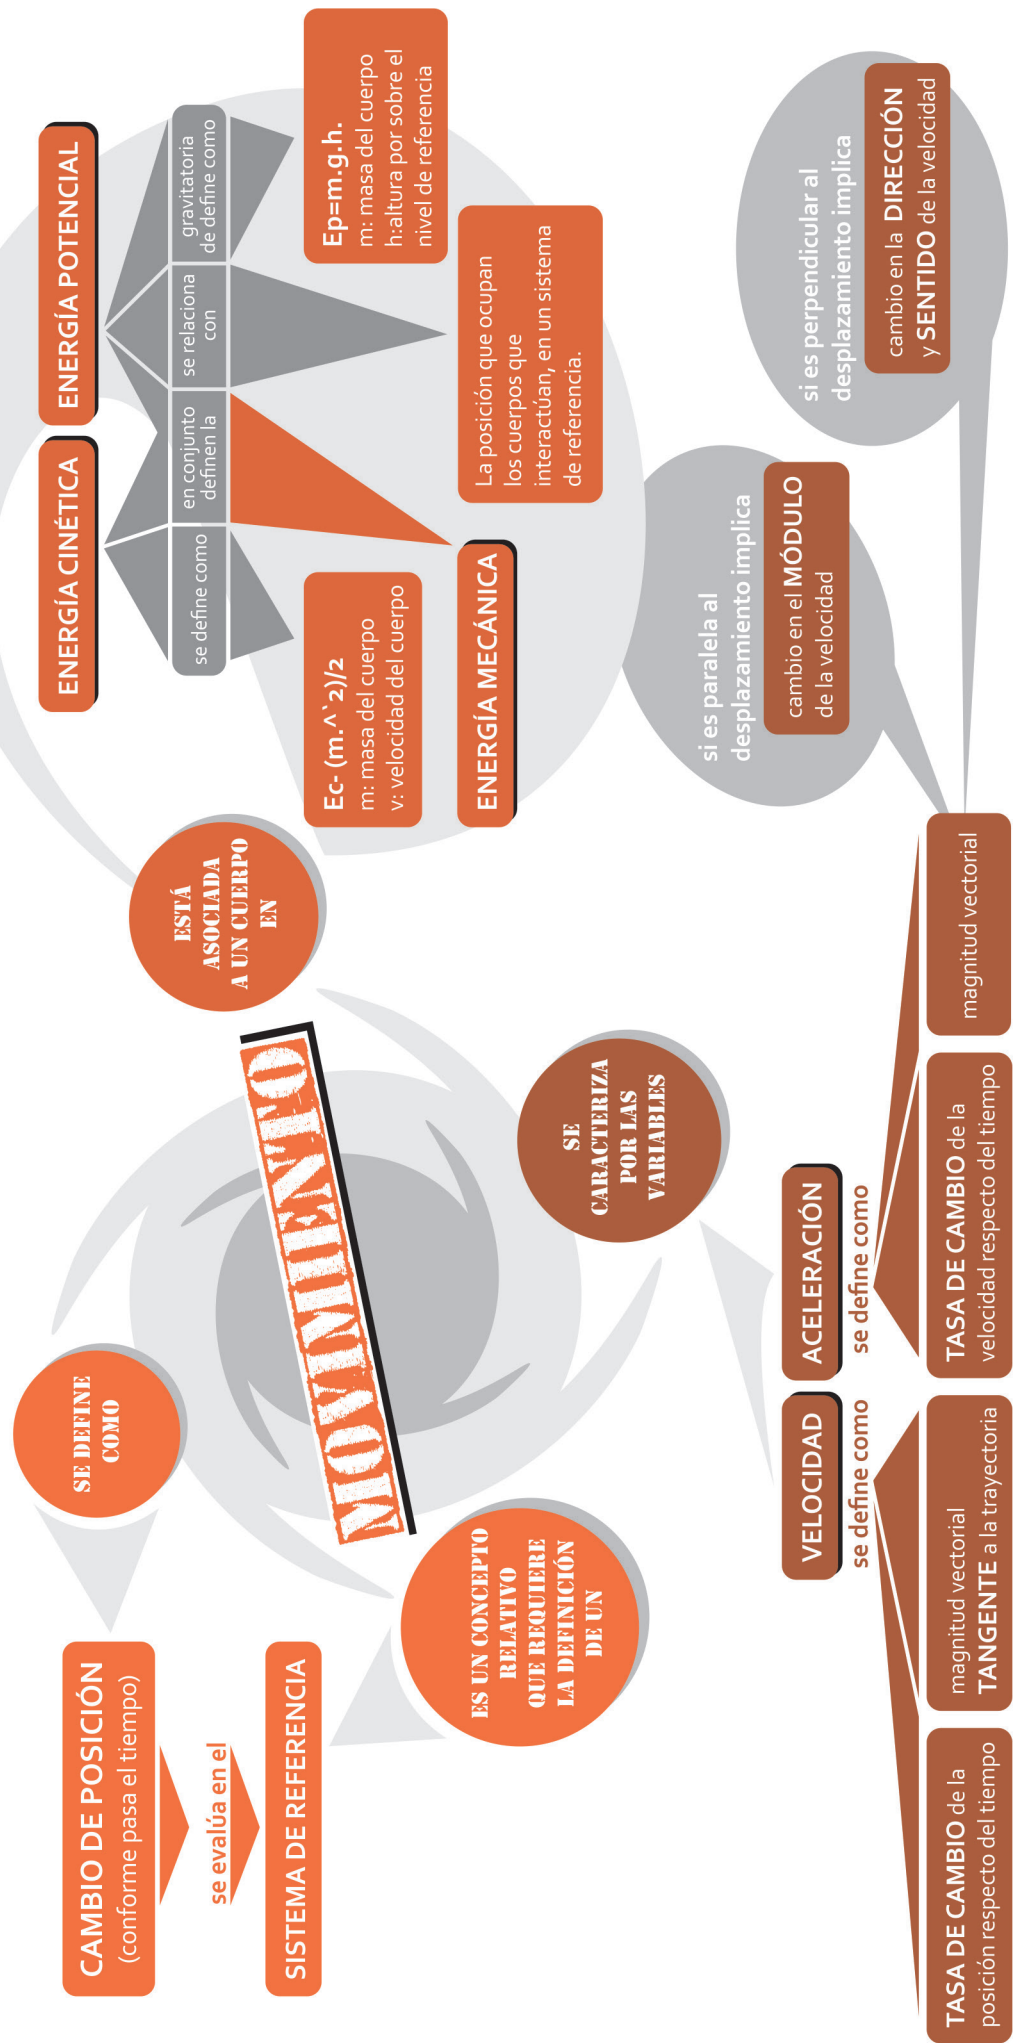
MOVIMIENTO

SE DEFINE COMO

CAMBIO DE POSICIÓN (conforme pasa el tiempo)

se evalúa en el

SISTEMA DE REFERENCIA

ES UN CONCEPTO RELATIVO QUE REQUIERE LA DEFINICIÓN DE UN

ESTÁ ASOCIADA A UN CUERPO EN

ENERGÍA CINÉTICA

ENERGÍA POTENCIAL

se define como

en conjunto definen la

se relaciona con

gravitatoria de define como

Ep=m.g.h.
m: masa del cuerpo
h:altura por sobre el nivel de referencia

La posición que ocupan los cuerpos que interactúan, en un sistema de referencia.

Ec- (m.^2)/2
m: masa del cuerpo
v: velocidad del cuerpo

ENERGÍA MECÁNICA

SE CARACTERIZA POR LAS VARIABLES

VELOCIDAD
se define como

TASA DE CAMBIO de la posición respecto del tiempo

magnitud vectorial TANGENTE a la trayectoria

ACELERACIÓN
se define como

TASA DE CAMBIO de la velocidad respecto del tiempo

magnitud vectorial

si es paralela al desplazamiento implica

cambio en el MÓDULO de la velocidad

si es perpendicular al desplazamiento implica

cambio en la DIRECCIÓN y SENTIDO de la velocidad